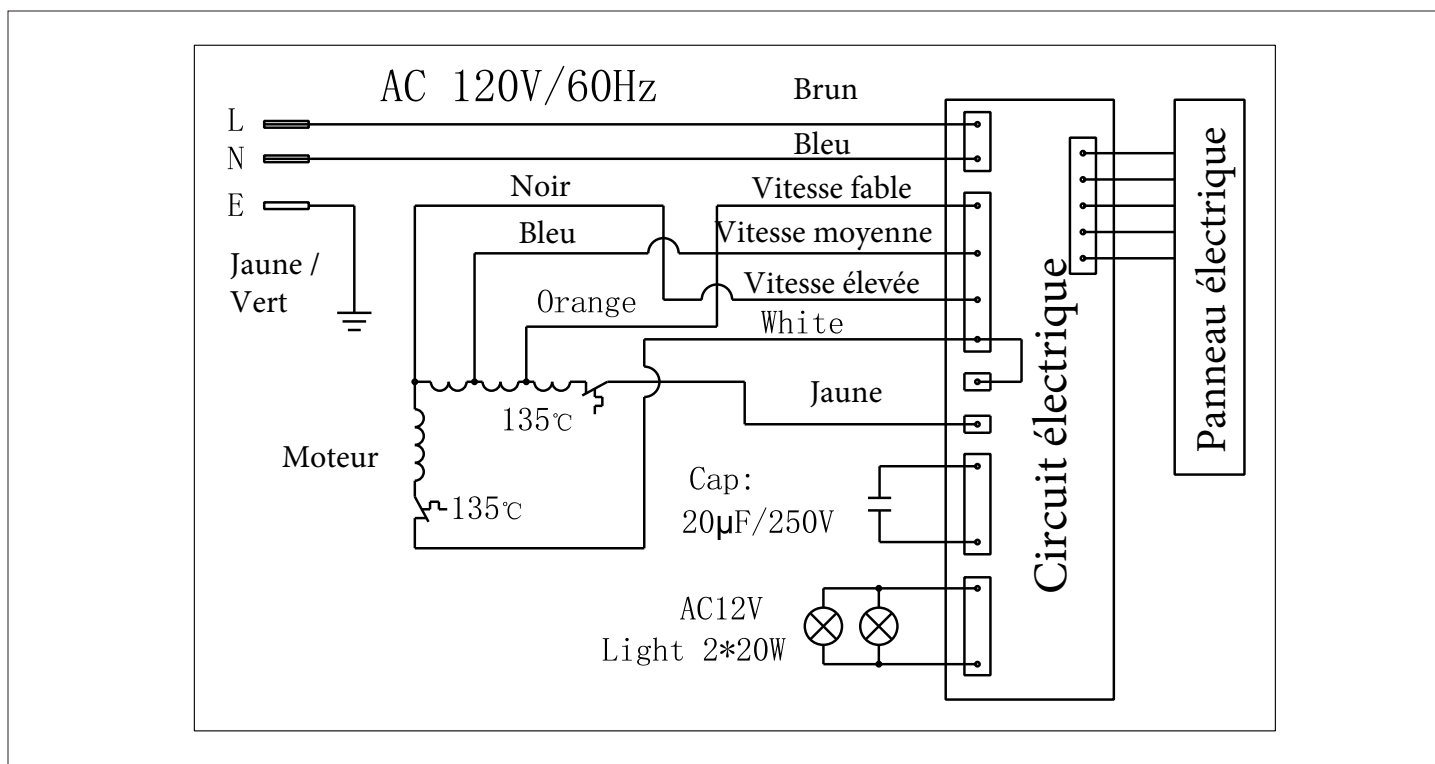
AC 120V/60Hz
Brun
L
Bleu
N
Noir
Vitesse fable
E
Bleu
Vitesse moyenne
Jaune /
Vert
Vitesse élevée
Orange
White
Jaune
135℃
Moteur
135℃
Cap:
20μF/250V
AC12V
Light 2*20W
Circuit électrique
Panneau électrique